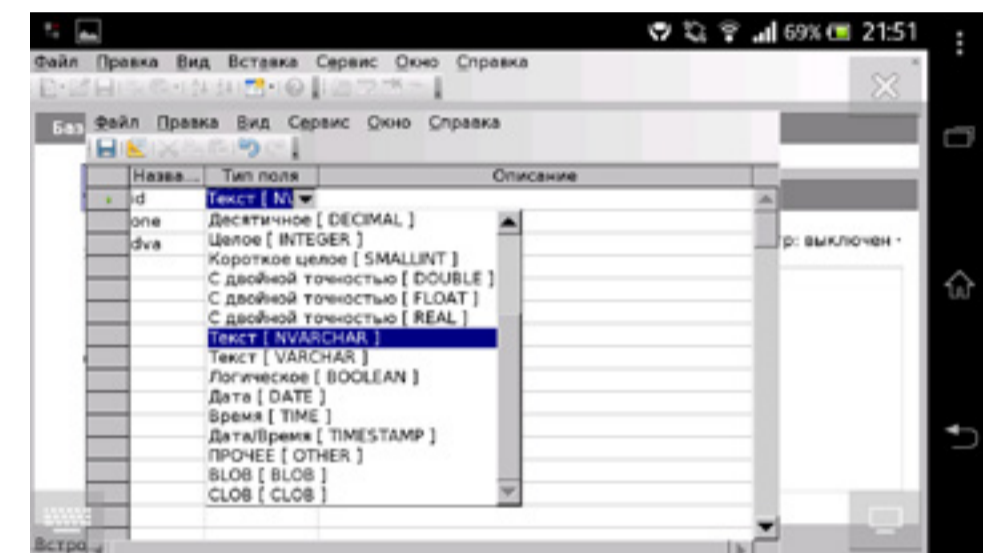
69% 21:51

Файл Правка Вид Вставка Сервис Окно Справка

Баз

Файл Правка Вид Сервис Окно Справка

| Назва... | Тип поля | Описание |
|---|---|---|
| id | Текст [ N\ | |
| one | | |
| dva | | |

Десятичное [ DECIMAL ]
Целое [ INTEGER ]
Короткое целое [ SMALLINT ]
С двойной точностью [ DOUBLE ]
С двойной точностью [ FLOAT ]
С двойной точностью [ REAL ]
Текст [ NVARCHAR ]
Текст [ VARCHAR ]
Логическое [ BOOLEAN ]
Дата [ DATE ]
Время [ TIME ]
Дата/Время [ TIMESTAMP ]
ПРОЧЕЕ [ OTHER ]
BLOB [ BLOB ]
CLOB [ CLOB ]

тр: выключен ·

Встро